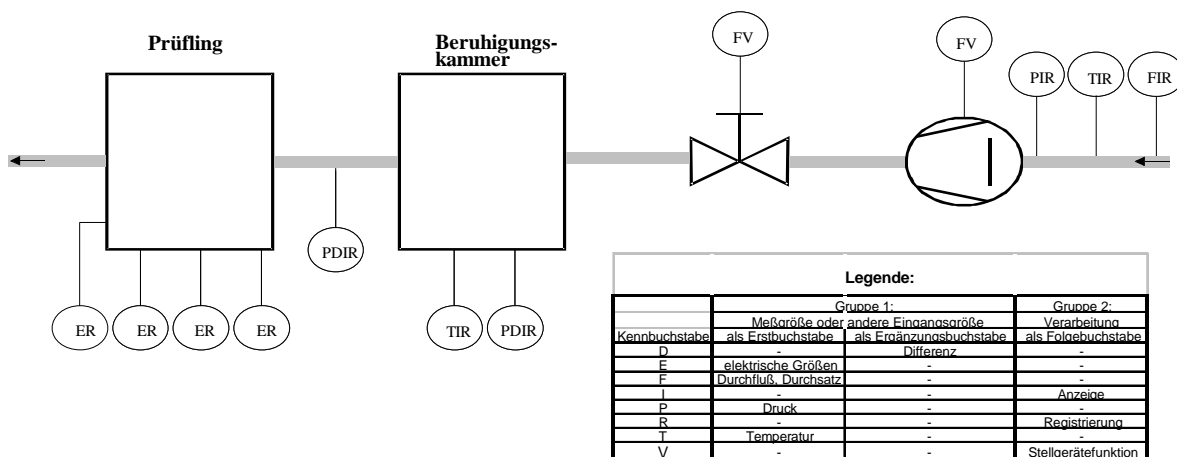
Prüfling

Beruhigungskammer

FV

FV

PIR

TIR

FIR

PDIR

ER

ER

ER

ER

TIR

PDIR

Legende:

| | Gruppe 1: | | Gruppe 2: |
|---|---|---|---|
| | Meßgröße oder andere Eingangsgröße | | Verarbeitung |
| Kennbuchstabe | als Erstbuchstabe | als Ergänzungsbuchstabe | als Folgebuchstabe |
| D | - | Differenz | - |
| E | elektrische Größen | - | - |
| F | Durchfluß, Durchsatz | - | - |
| I | - | - | Anzeige |
| P | Druck | - | - |
| R | - | - | Registrierung |
| T | Temperatur | - | - |
| V | - | - | Stellgerätefunktion |